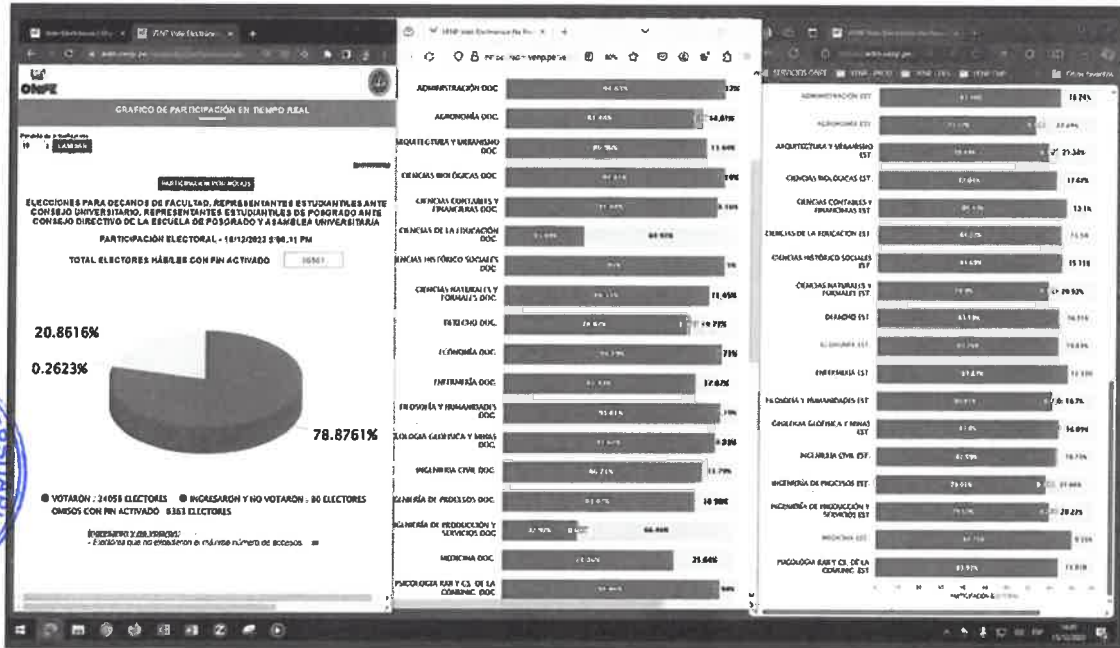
ONPE

GRAFICO DE PARTICIPACIÓN EN TIEMPO REAL

ELECCIONES PARA DECANOS DE FACULTAD, REPRESENTANTES ESTUDIANTILES ANTE CONSEJO UNIVERSITARIO, REPRESENTANTES ESTUDIANTILES DE POSGRADO ANTE CONSEJO DIRECTIVO DE LA ESCUELA DE POSGRADO Y ASAMBLEA UNIVERSITARIA

PARTICIPACIÓN ELECTORAL - 18/12/2023 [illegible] PM

TOTAL ELECTORES HÁBILES CON PIN ACTIVADO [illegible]

20.8616%

0.2623%

78.8761%

VOTARON : 24058 ELECTORES ● INGRESARON Y NO VOTARON : 80 ELECTORES
OMISOS CON PIN ACTIVADO 6363 ELECTORES

ADMINISTRACIÓN DOC.
AGRONOMÍA DOC.
ARQUITECTURA Y URBANISMO DOC.
CIENCIAS BIOLÓGICAS DOC.
CIENCIAS CONTABLES Y FINANCIERAS DOC.
CIENCIAS DE LA EDUCACIÓN DOC.
CIENCIAS HISTÓRICO SOCIALES DOC.
CIENCIAS NATURALES Y FORMALES DOC.
DERECHO DOC.
ECONOMÍA DOC.
ENFERMERÍA DOC.
FILOSOFÍA Y HUMANIDADES DOC.
GEOLOGÍA GEOFÍSICA Y MINAS DOC.
INGENIERÍA CIVIL DOC.
INGENIERÍA DE PROCESOS DOC.
INGENIERÍA DE PRODUCCIÓN Y SERVICIOS DOC.
MEDICINA DOC.
PSICOLOGÍA RAR Y CS. DE LA COMUNIC. DOC.

ADMINISTRACIÓN EST.
AGRONOMÍA EST.
ARQUITECTURA Y URBANISMO EST.
CIENCIAS BIOLÓGICAS EST.
CIENCIAS CONTABLES Y FINANCIERAS EST.
CIENCIAS DE LA EDUCACIÓN EST.
CIENCIAS HISTÓRICO SOCIALES EST.
CIENCIAS NATURALES Y FORMALES EST.
DERECHO EST.
ECONOMÍA EST.
ENFERMERÍA EST.
FILOSOFÍA Y HUMANIDADES EST.
GEOLOGÍA GEOFÍSICA Y MINAS EST.
INGENIERÍA CIVIL EST.
INGENIERÍA DE PROCESOS EST.
INGENIERÍA DE PRODUCCIÓN Y SERVICIOS EST.
MEDICINA EST.
PSICOLOGÍA RAR Y CS. DE LA COMUNIC. EST.